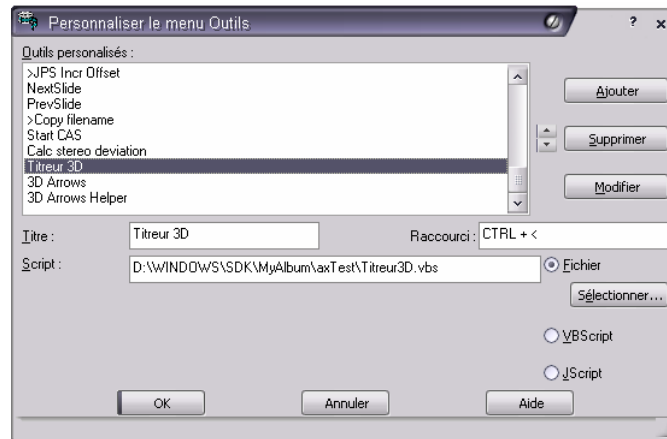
Personnaliser le menu Outils

? ×

Outils personalisés :

>JPS Incr Offset
NextSlide
PrevSlide
>Copy filename
Start CAS
Calc stereo deviation
Titreur 3D
3D Arrows
3D Arrows Helper

Ajouter

Supprimer

Modifier

Titre : Titreur 3D

Raccourci : CTRL + <

Script : D:\WINDOWS\SDK\MyAlbum\axTest\Titreur3D.vbs

Fichier

Sélectionner...

VBScript

JScript

OK

Annuler

Aide